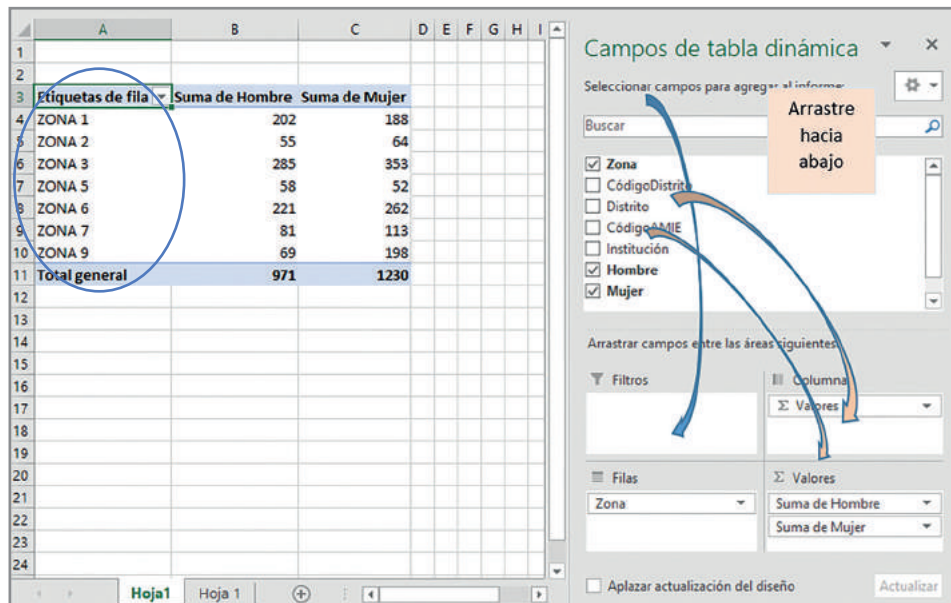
| | A | B | C | D | E | F | G | H | I |
|---|---|---|---|---|---|---|---|---|---|
| 1 | | | | | | | | | |
| 2 | | | | | | | | | |
| 3 | Etiquetas de fila | Suma de Hombre | Suma de Mujer | | | | | | |
| 4 | ZONA 1 | 202 | 188 | | | | | | |
| 5 | ZONA 2 | 55 | 64 | | | | | | |
| 6 | ZONA 3 | 285 | 353 | | | | | | |
| 7 | ZONA 5 | 58 | 52 | | | | | | |
| 8 | ZONA 6 | 221 | 262 | | | | | | |
| 9 | ZONA 7 | 81 | 113 | | | | | | |
| 10 | ZONA 9 | 69 | 198 | | | | | | |
| 11 | Total general | 971 | 1230 | | | | | | |
| 12 | | | | | | | | | |
| 13 | | | | | | | | | |
| 14 | | | | | | | | | |
| 15 | | | | | | | | | |
| 16 | | | | | | | | | |
| 17 | | | | | | | | | |
| 18 | | | | | | | | | |
| 19 | | | | | | | | | |
| 20 | | | | | | | | | |
| 21 | | | | | | | | | |
| 22 | | | | | | | | | |
| 23 | | | | | | | | | |
| 24 | | | | | | | | | |

Hoja1 Hoja 1

Campos de tabla dinámica

Seleccionar campos para agregar al informe:

Arrastre hacia abajo

Buscar

Zona
CódigoDistrito
Distrito
CódigoAMIE
Institución
Hombre
Mujer

Arrastrar campos entre las áreas siguientes:

Filtros

Columnas
Σ Valores

Filas
Zona

Σ Valores
Suma de Hombre
Suma de Mujer

Aplazar actualización del diseño

Actualizar